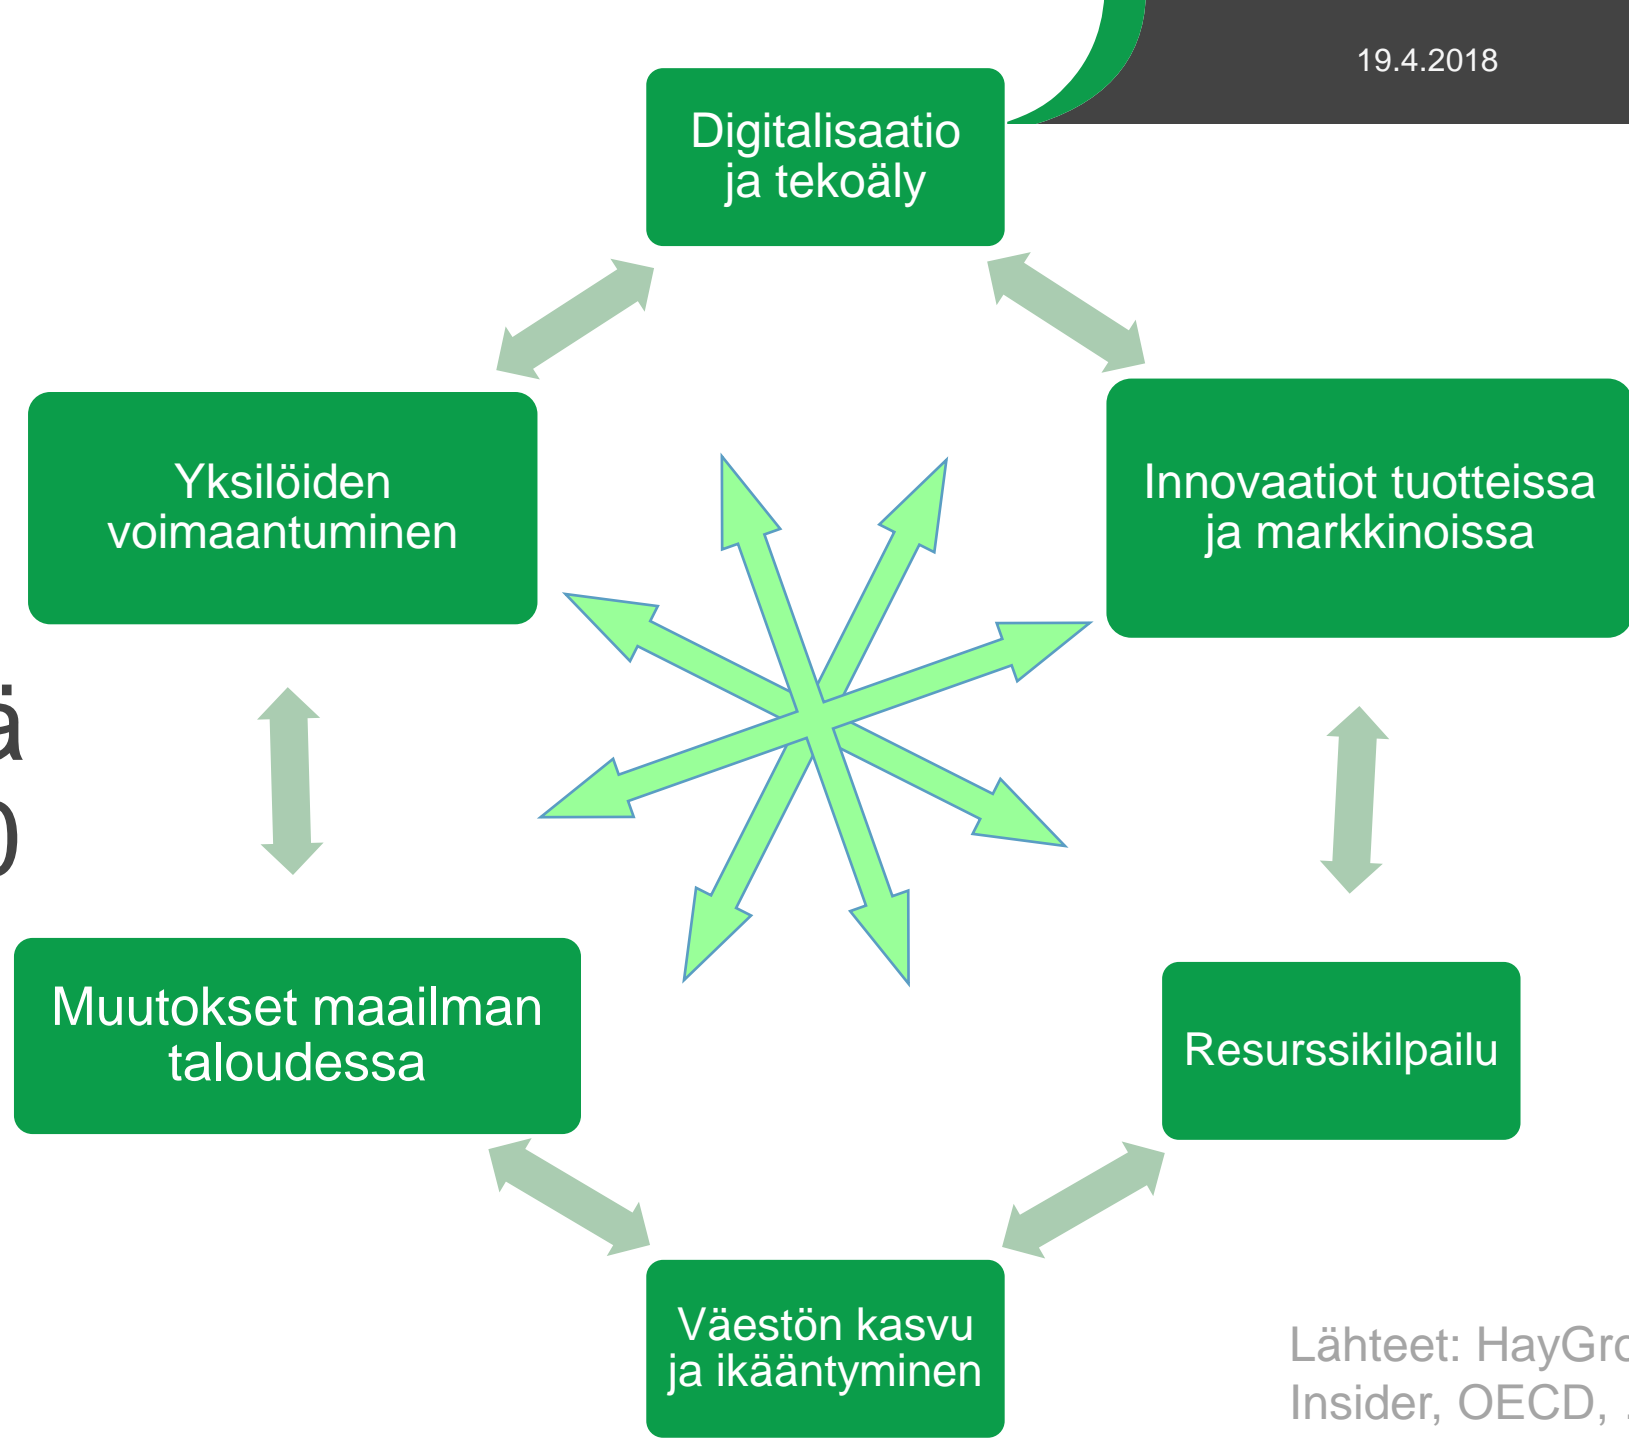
19.4.2018

Digitalisaatio ja tekoäly

Yksilöiden voimaantuminen

Innovaatiot tuotteissa ja markkinoissa

ä
0

Resurssikilpailu

Muutokset maailman taloudessa

Väestön kasvu ja ikääntyminen

Lähteet: HayGr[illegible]
Insider, OECD, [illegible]